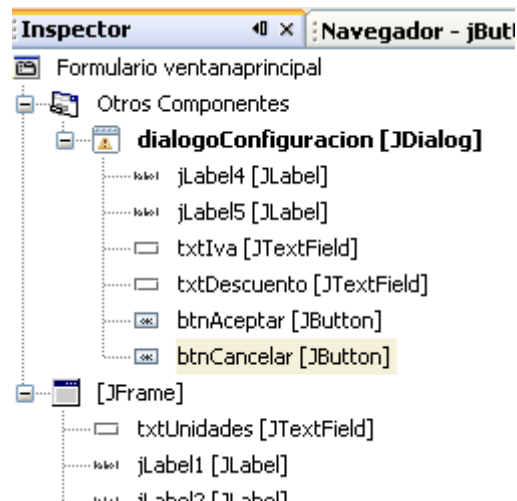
Inspector ◀ × Navegador - jBut

Formulario ventanaprincipal

Otros Componentes

dialogoConfiguracion [JDialog]

jLabel4 [JLabel]

jLabel5 [JLabel]

txtIva [JTextField]

txtDescuento [JTextField]

btnAceptar [JButton]

btnCancelar [JButton]

[JFrame]

txtUnidades [JTextField]

jLabel1 [JLabel]

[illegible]